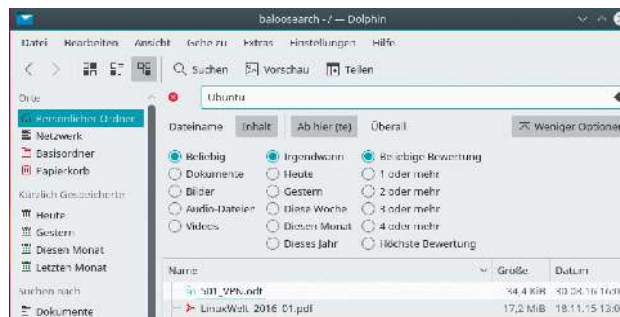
baloosearch - ~/ — Dolphin

Datei Bearbeiten Ansicht Gehe zu Extras Einstellungen Hilfe

Suchen Vorschau Teilen

Orte
Persönlicher Ordner
Netzwerk
Basisordner
Papierkorb
Kürzlich Gespeicherte
Heute
Gestern
Diesen Monat
Letzten Monat
Suchen nach
Dokumente

Ubuntu

Dateiname Inhalt Ab hier (te) Überall Weniger Optionen

Beliebig
Dokumente
Bilder
Audio-Dateien
Videos

Irgendwann
Heute
Gestern
Diese Woche
Diesen Monat
Dieses Jahr

Beliebige Bewertung
1 oder mehr
2 oder mehr
3 oder mehr
4 oder mehr
Höchste Bewertung

| Name | Größe | Datum |
|---|---|---|
| 001_VPN.odt | 34,4 KiB | 30.08.16 16:0 |
| LinuxWelt_2016_01.pdf | 17,2 MiB | 18.11.15 13:0 |